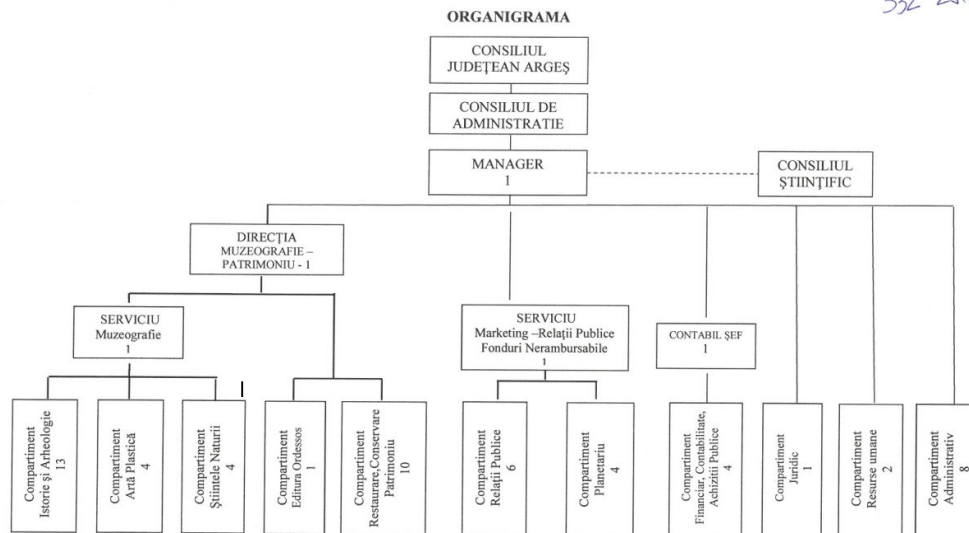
332 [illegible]

ORGANIGRAMA

CONSILIUL JUDEȚEAN ARGEȘ

CONSILIUL DE ADMINISTRATIE

MANAGER
1

CONSILIUL ȘTIINȚIFIC

DIRECȚIA MUZEOGRAFIE – PATRIMONIU - 1

SERVICIU
Muzeografie
1

SERVICIU
Marketing –Relații Publice
Fonduri Nerambursabile
1

CONTABIL ȘEF
1

Compartiment
Istorie și Arheologie
13

Compartiment
Artă Plastică
4

Compartiment
Științele Naturii
4

Compartiment
Editura Ordessos
1

Compartiment
Restaurare,Conservare
Patrimoniu
10

Compartiment
Relații Publice
6

Compartiment
Planetariu
4

Compartiment
Financiar, Contabilitate,
Achiziții Publice
4

Compartiment
Juridic
1

Compartiment
Resurse umane
2

Compartiment
Administrativ
8